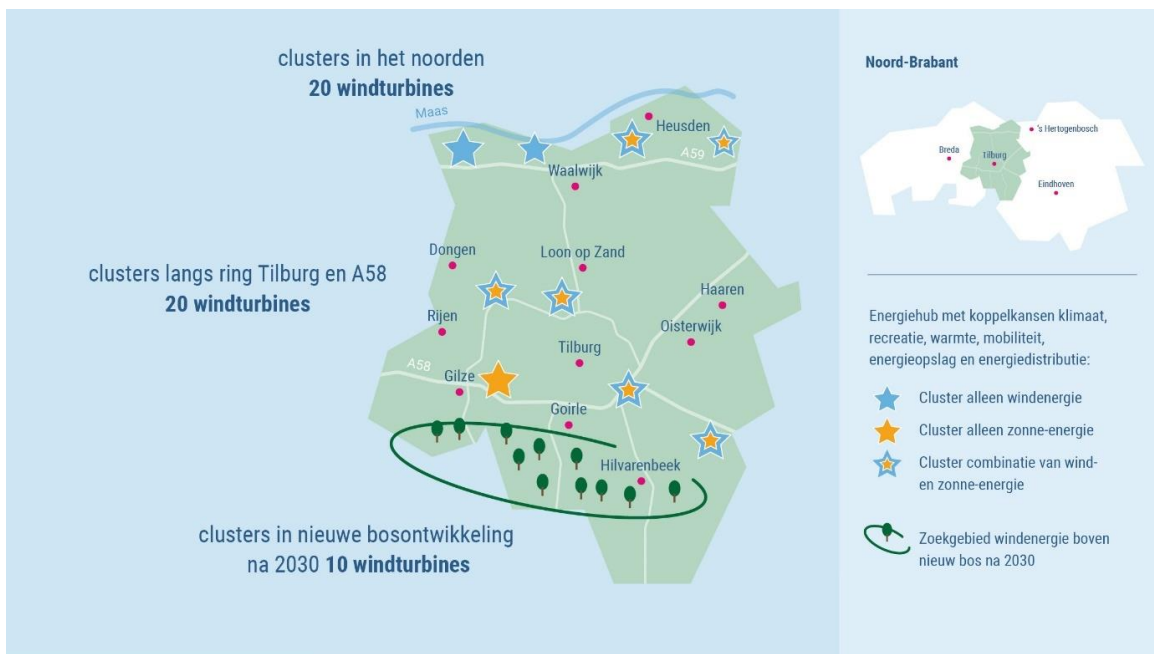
clusters in het noorden
**20 windturbines**

Maas

Heusden

A59

Waalwijk

Dongen

Loon op Zand

clusters langs ring Tilburg en A58
**20 windturbines**

Haaren

Rijen

Oisterwijk

Tilburg

A58

Gilze

Goirle

Hilvarenbeek

clusters in nieuwe bosontwikkeling
na 2030 **10 windturbines**

Noord-Brabant

's Hertogenbosch

Breda

Tilburg

Eindhoven

Energiehub met koppelkansen klimaat, recreatie, warmte, mobiliteit, energieopslag en energiedistributie:

Cluster alleen windenergie

Cluster alleen zonne-energie

Cluster combinatie van wind- en zonne-energie

Zoekgebied windenergie boven nieuw bos na 2030